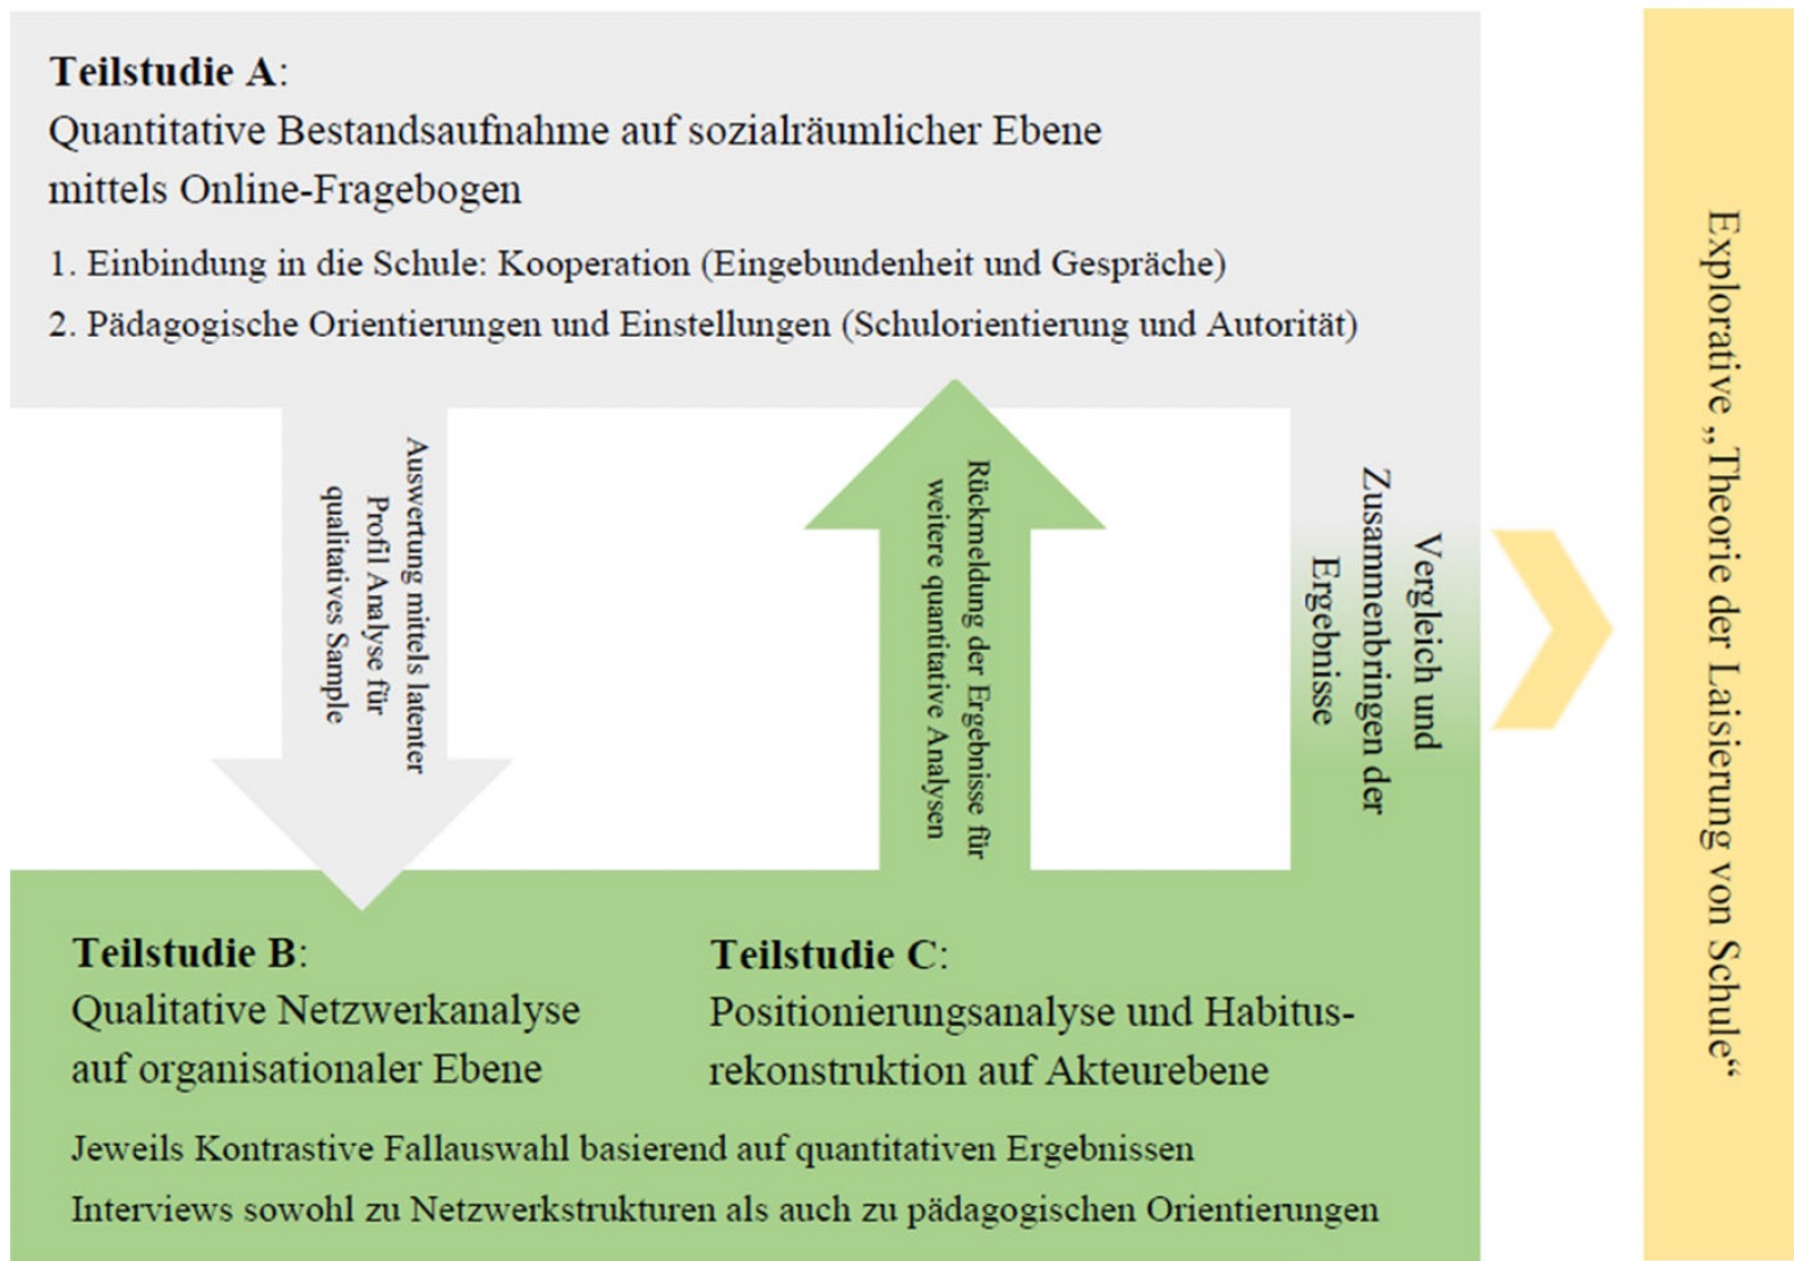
**Teilstudie A**:
Quantitative Bestandsaufnahme auf sozialräumlicher Ebene mittels Online-Fragebogen

1. Einbindung in die Schule: Kooperation (Eingebundenheit und Gespräche)
2. Pädagogische Orientierungen und Einstellungen (Schulorientierung und Autorität)

Auswertung mittels latenter Profil Analyse für qualitatives Sample

Rückmeldung der Ergebnisse für weitere quantitative Analysen

Vergleich und Zusammenbringen der Ergebnisse

**Teilstudie B**:
Qualitative Netzwerkanalyse auf organisationaler Ebene

**Teilstudie C**:
Positionierungsanalyse und Habitusrekonstruktion auf Akteurebene

Jeweils Kontrastive Fallauswahl basierend auf quantitativen Ergebnissen

Interviews sowohl zu Netzwerkstrukturen als auch zu pädagogischen Orientierungen

Explorative „Theorie der Laisierung von Schule"